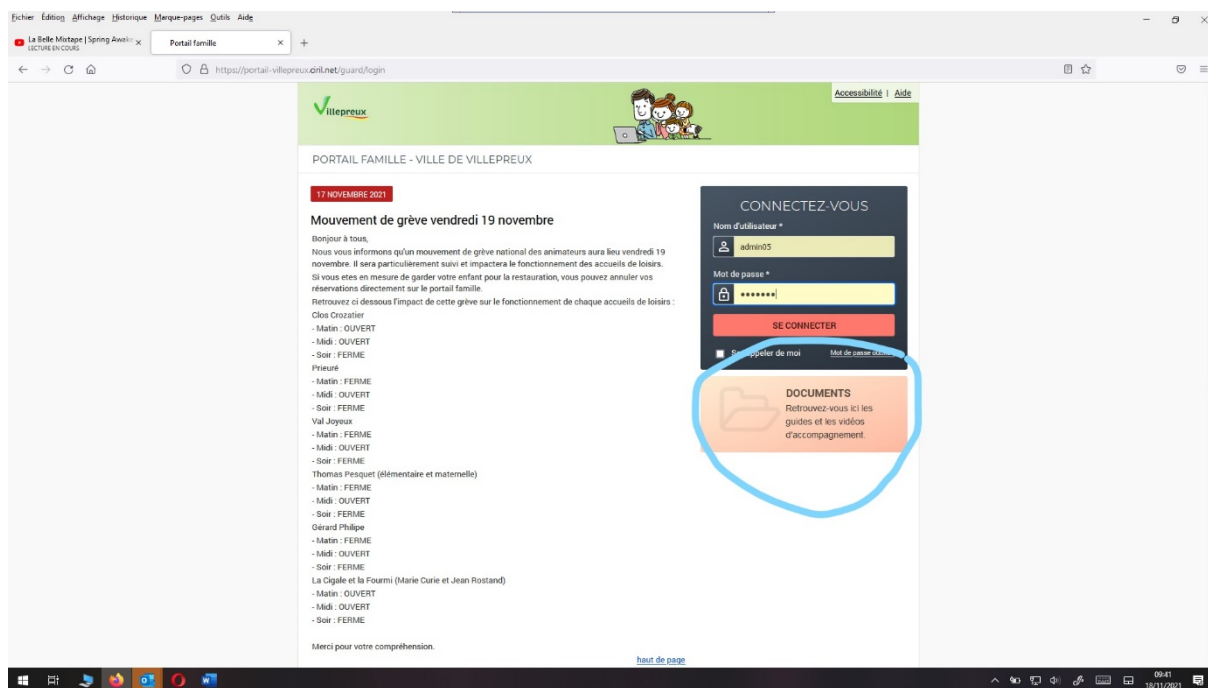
Fichier Édition Affichage Historique Marque-pages Outils Aide

La Belle Mixtape | Spring Awake
LECTURE EN COURS

Portail famille

https://portail-villepreux.ciril.net/guard/login

Villepreux

Accessibilité | Aide

PORTAIL FAMILLE - VILLE DE VILLEPREUX

17 NOVEMBRE 2021

Mouvement de grève vendredi 19 novembre

Bonjour à tous,
Nous vous informons qu'un mouvement de grève national des animateurs aura lieu vendredi 19 novembre. Il sera particulièrement suivi et impactera le fonctionnement des accueils de loisirs.
Si vous etes en mesure de garder votre enfant pour la restauration, vous pouvez annuler vos réservations directement sur le portail famille.
Retrouvez ci dessous l'impact de cette grève sur le fonctionnement de chaque accueils de loisirs :
Clos Crozatier
- Matin : OUVERT
- Midi : OUVERT
- Soir : FERME
Prieuré
- Matin : FERME
- Midi : OUVERT
- Soir : FERME
Val Joyeux
- Matin : FERME
- Midi : OUVERT
- Soir : FERME
Thomas Pesquet (élémentaire et maternelle)
- Matin : FERME
- Midi : OUVERT
- Soir : FERME
Gérard Philipe
- Matin : FERME
- Midi : OUVERT
- Soir : FERME
La Cigale et la Fourmi (Marie Curie et Jean Rostand)
- Matin : OUVERT
- Midi : OUVERT
- Soir : FERME

Merci pour votre compréhension.

haut de page

CONNECTEZ-VOUS
Nom d'utilisateur *
admin05
Mot de passe *
•••••••
SE CONNECTER
S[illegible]ppeler de moi
Mot de passe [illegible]

DOCUMENTS
Retrouvez-vous ici les guides et les vidéos d'accompagnement.

09:41
18/11/2021